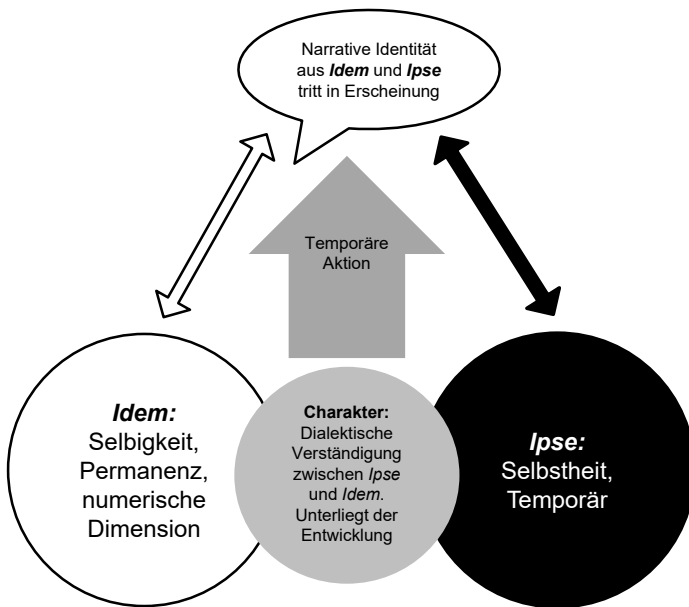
Narrative Identität aus *Idem* und *Ipse* tritt in Erscheinung

Temporäre Aktion

*Idem:* Selbigkeit, Permanenz, numerische Dimension

**Charakter:** Dialektische Verständigung zwischen *Ipse* und *Idem.* Unterliegt der Entwicklung

*Ipse:* Selbstheit, Temporär